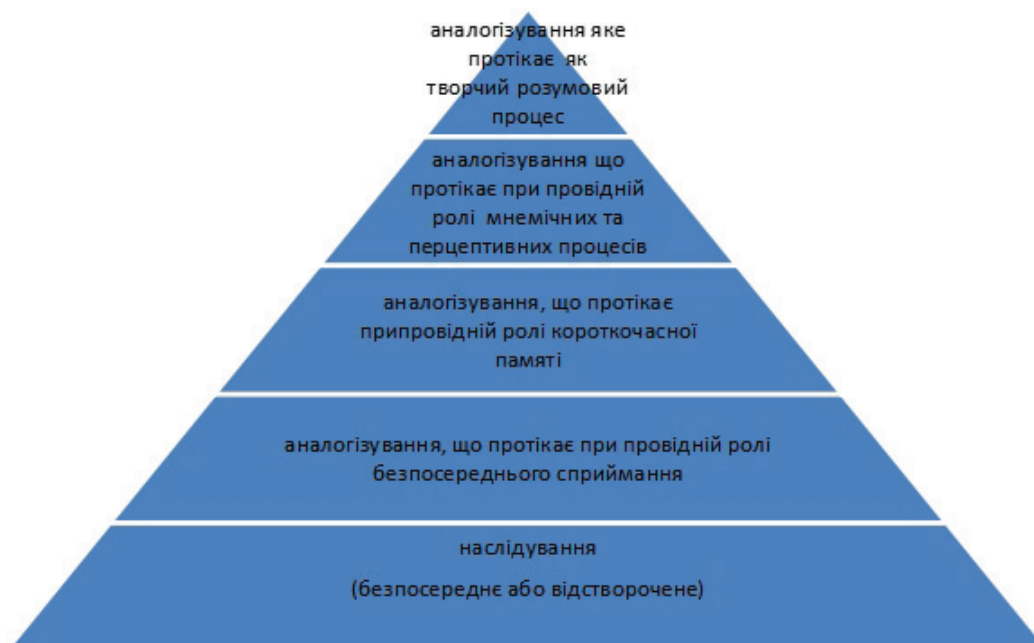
аналогізування яке протікає як творчий розумовий процес

аналогізування що протікає при провідній ролі мнемічних та перцептивних процесів

аналогізування, що протікає припровідній ролі короткочасної памяті

аналогізування, що протікає при провідній ролі безпосереднього сприймання

наслідування

(безпосереднє або відстворочене)